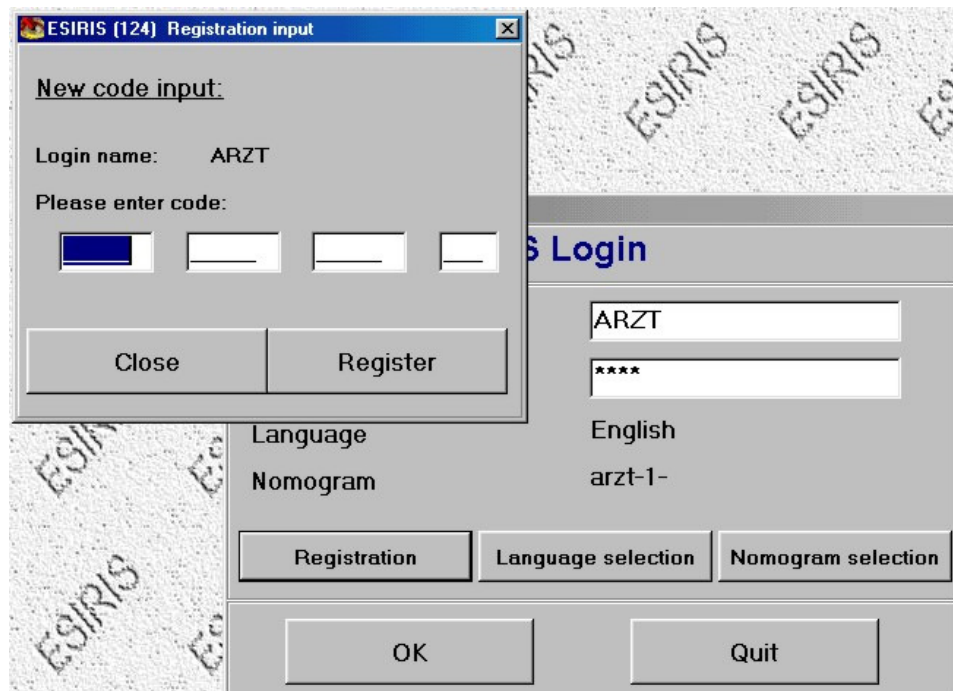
ESIRIS (124) Registration input

New code input:

Login name: ARZT

Please enter code:

Close Register

ESIRIS ESIRIS ESIRIS ES

S Login

ARZT

****

Language English

Nomogram arzt-1-

Registration Language selection Nomogram selection

OK Quit

ESIRIS ES ESIRIS ES